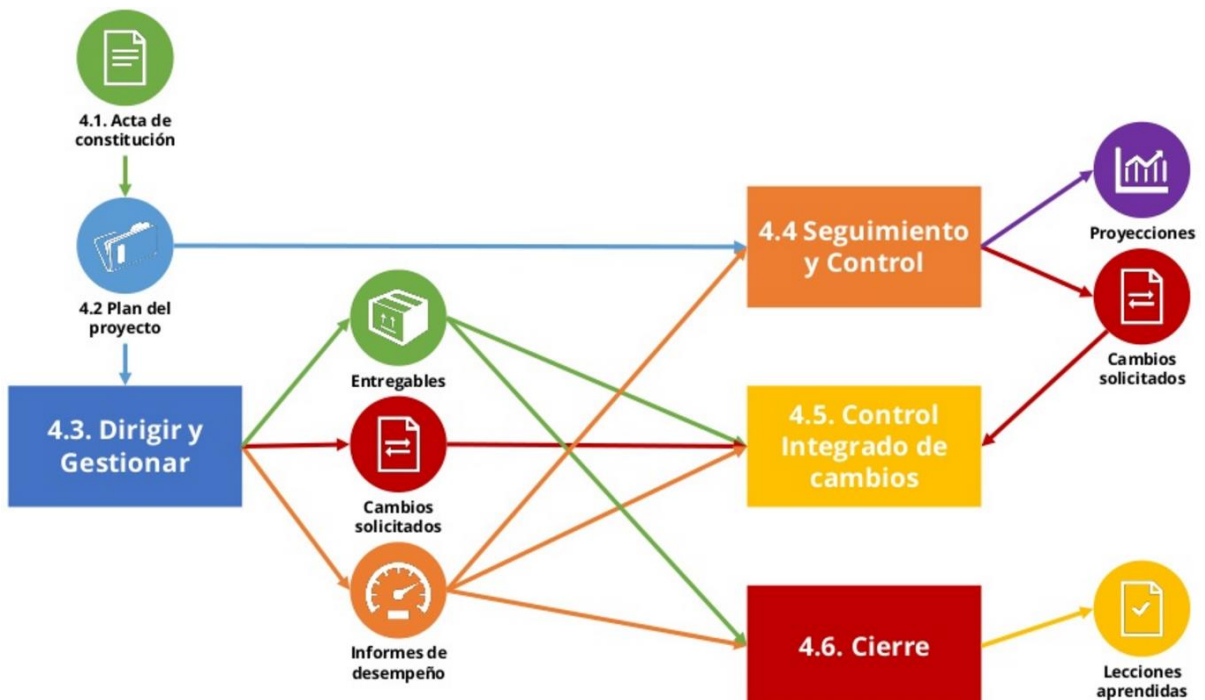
4.1. Acta de constitución

4.2 Plan del proyecto

4.3. Dirigir y Gestionar

Entregables

Cambios solicitados

Informes de desempeño

4.4 Seguimiento y Control

4.5. Control Integrado de cambios

4.6. Cierre

Proyecciones

Cambios solicitados

Lecciones aprendidas